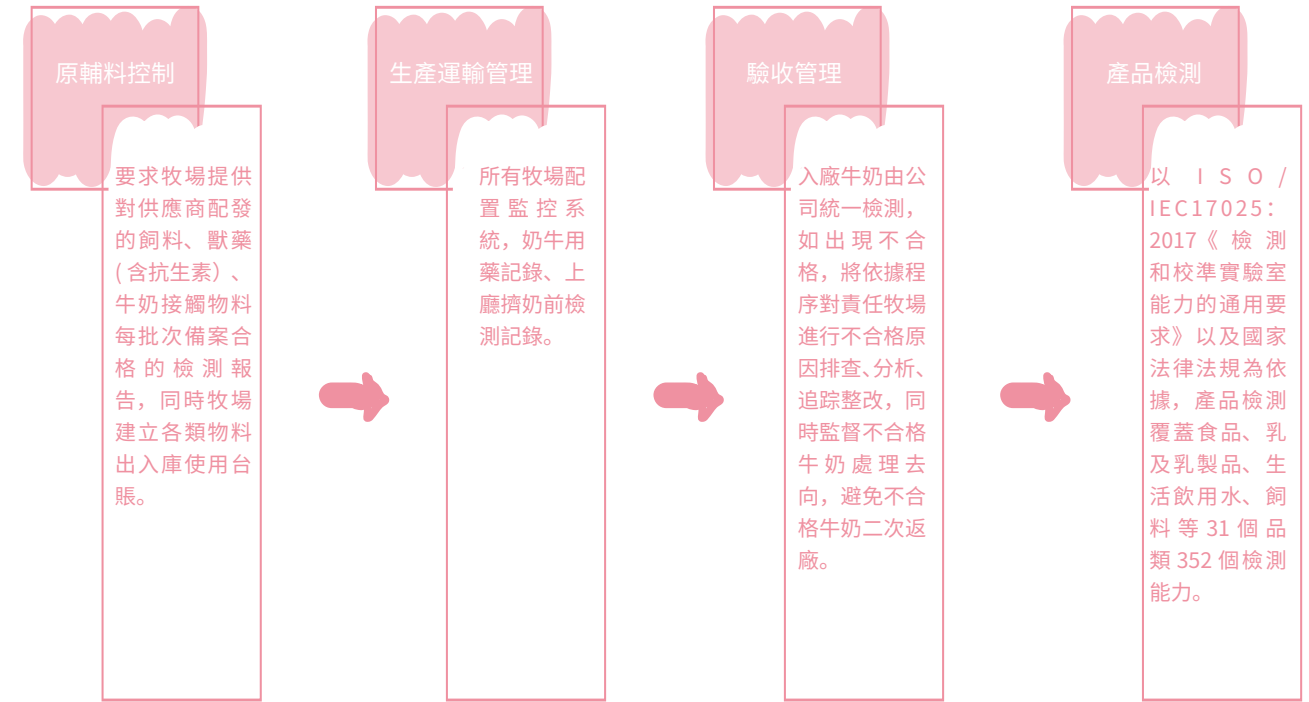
原輔料控制

要求牧場提供對供應商配發的飼料、獸藥(含抗生素)、牛奶接觸物料每批次備案合格的檢測報告，同時牧場建立各類物料出入庫使用台賬。

生產運輸管理

所有牧場配置監控系統，奶牛用藥記錄、上廳擠奶前檢測記錄。

驗收管理

入廠牛奶由公司統一檢測，如出現不合格，將依據程序對責任牧場進行不合格原因排查、分析、追踪整改，同時監督不合格牛奶處理去向，避免不合格牛奶二次返廠。

產品檢測

以 ISO/IEC17025:2017《檢測和校準實驗室能力的通用要求》以及國家法律法規為依據，產品檢測覆蓋食品、乳及乳製品、生活飲用水、飼料等 31 個品類 352 個檢測能力。